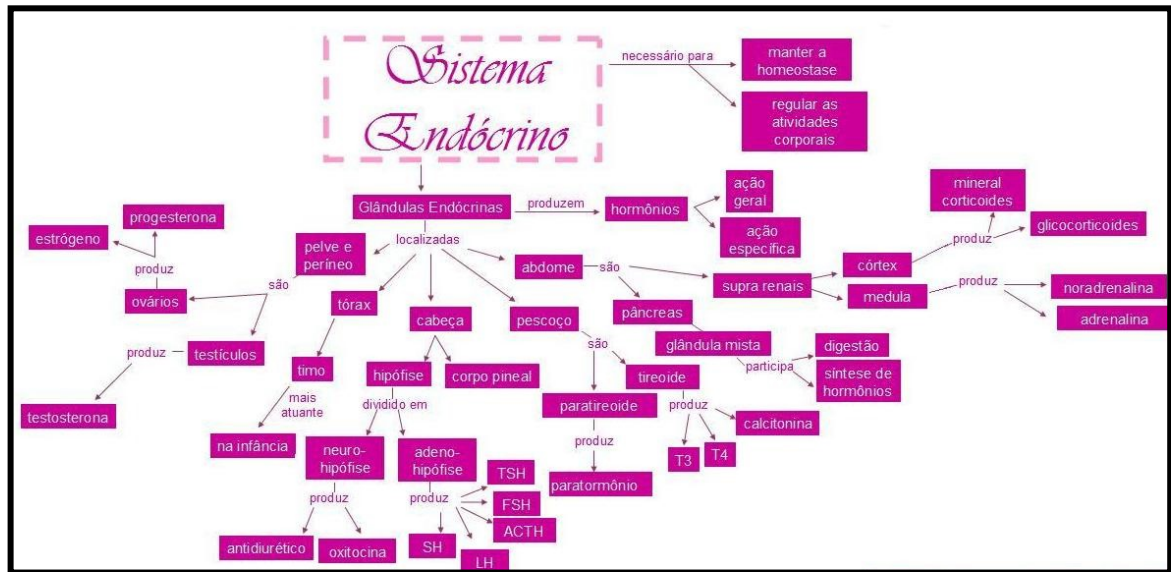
Sistema Endócrino

necessário para

manter a homeostase

regular as atividades corporais

Glândulas Endócrinas

produzem

hormônios

ação geral

ação especifica

localizadas

pelve e períneo

são

ovários

produz

progesterona

estrógeno

testículos

produz

testosterona

tórax

timo

mais atuante

na infância

cabeça

hipófise

corpo pineal

dividido em

neuro-hipófise

produz

antidiurético

oxitocina

adeno-hipófise

produz

TSH

FSH

ACTH

SH

LH

pescoço

são

paratireoide

produz

paratormônio

tireoide

produz

calcitonina

T3

T4

abdome

são

pâncreas

glândula mista

participa

digestão

síntese de hormônios

supra renais

córtex

produz

mineral corticoides

glicocorticoides

medula

produz

noradrenalina

adrenalina